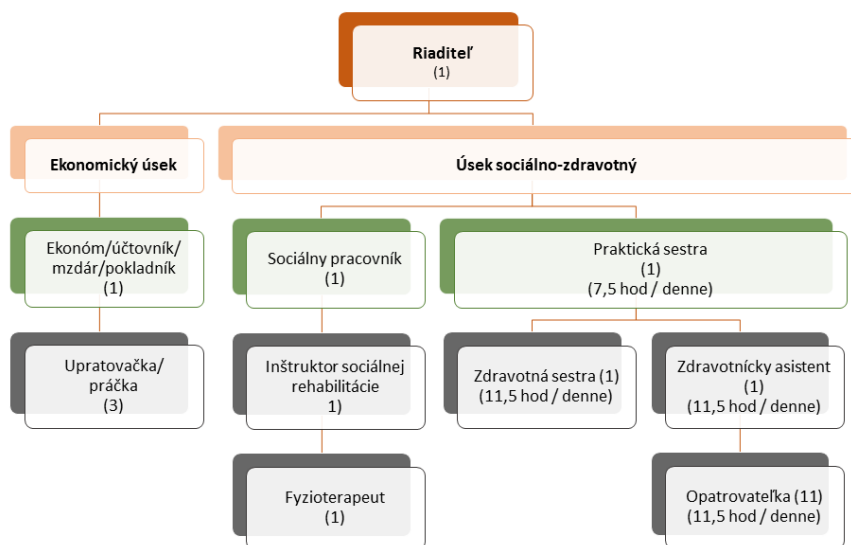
Riaditeľ
(1)

Ekonomický úsek

Úsek sociálno-zdravotný

Ekonóm/účtovník/ mzdár/pokladník (1)

Sociálny pracovník (1)

Praktická sestra (1) (7,5 hod / denne)

Upratovačka/ práčka (3)

Inštruktor sociálnej rehabilitácie 1)

Zdravotná sestra (1) (11,5 hod / denne)

Zdravotnícky asistent (1) (11,5 hod / denne)

Fyzioterapeut (1)

Opatrovateľka (11) (11,5 hod / denne)